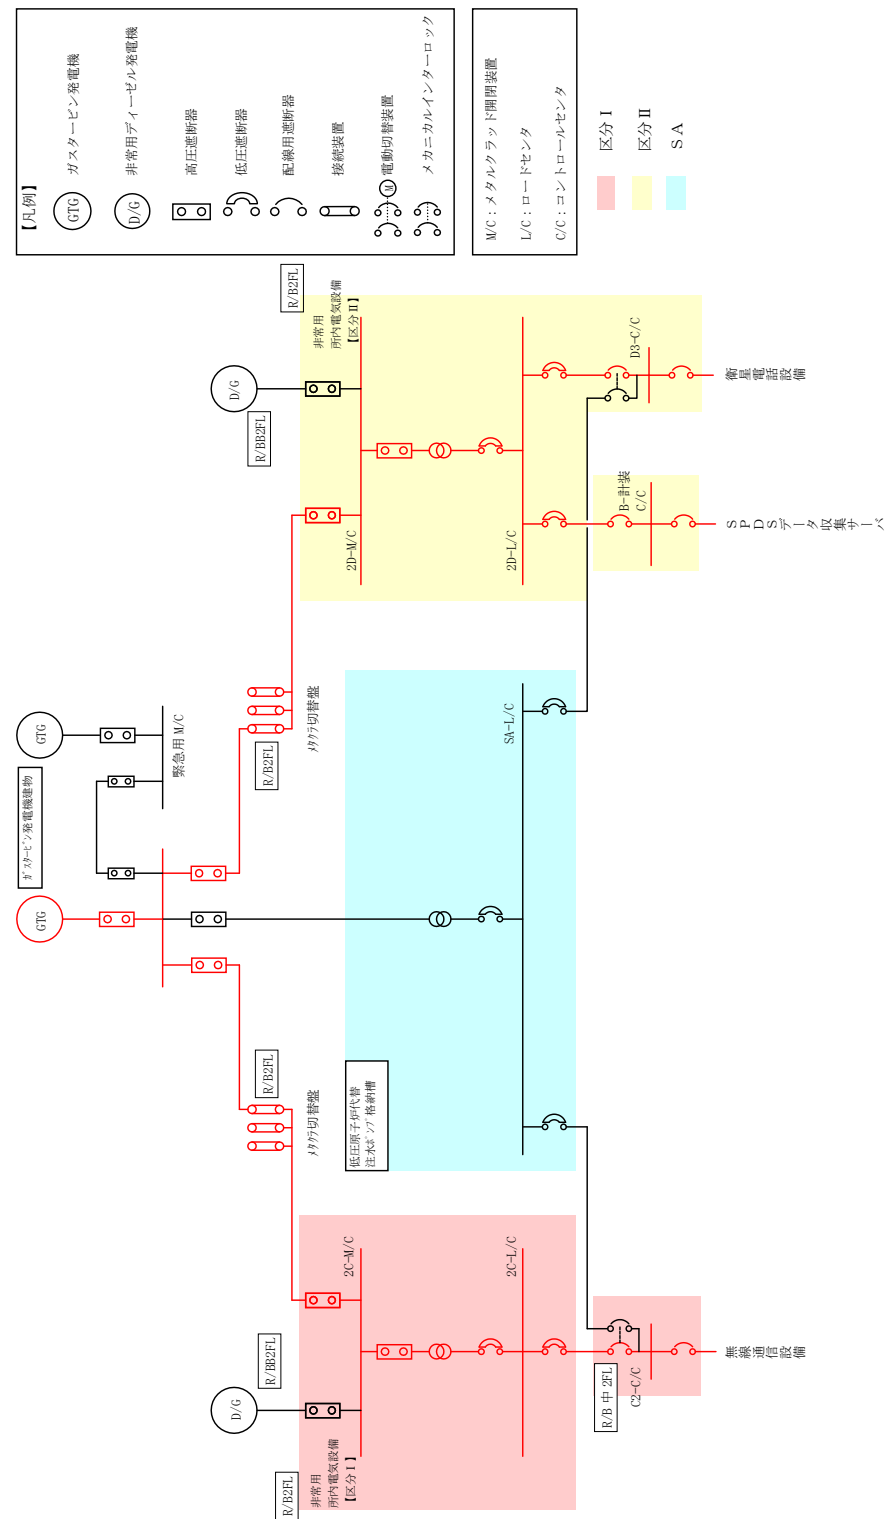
【凡例】

GTG ガスタービン発電機

D/G 非常用ディーゼル発電機

高圧遮断器

低圧遮断器

配線用遮断器

接続装置

M 電動切替装置

メカニカルインターロック

M/C：メタルクラッド開閉装置

L/C：ロードセンタ

C/C：コントロールセンタ

区分Ⅰ

区分Ⅱ

SA

R/B2FL

非常用所内電気設備【区分Ⅱ】

D/G

R/BB2FL

2D-M/C

2D-L/C

D3-C/C

衛星電話設備

B-計装C/C

SPDSデータ収集サーバ

GTG

緊急用M/C

ガスタービン発電機建物

メタクラ切替盤

R/B2FL

SA-L/C

GTG

R/B2FL

メタクラ切替盤

低圧原子炉代替注水ポンプ格納槽

2C-M/C

2C-L/C

R/BB2FL

D/G

非常用所内電気設備【区分Ⅰ】

R/B2FL

R/B中2FL

C2-C/C

無線通信設備